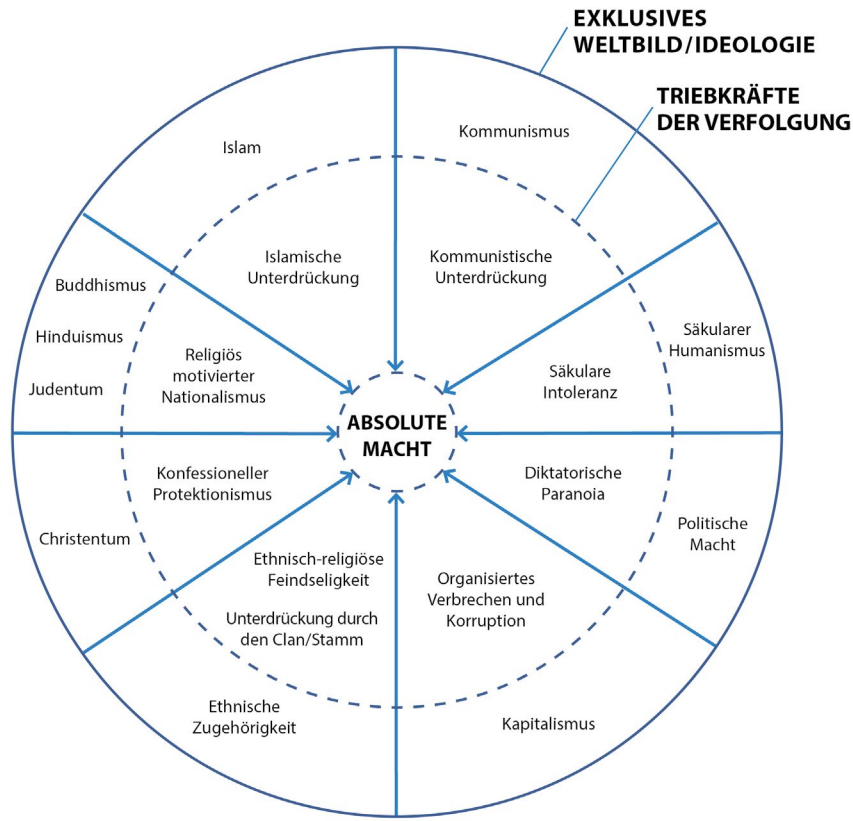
EXKLUSIVES WELTBILD/IDEOLOGIE

TRIEBKRÄFTE DER VERFOLGUNG

Islam

Kommunismus

Islamische Unterdrückung

Kommunistische Unterdrückung

Buddhismus

Hinduismus

Judentum

Religiös motivierter Nationalismus

Säkularer Humanismus

Säkulare Intoleranz

ABSOLUTE MACHT

Konfessioneller Protektionismus

Diktatorische Paranoia

Christentum

Politische Macht

Ethnisch-religiöse Feindseligkeit

Unterdrückung durch den Clan/Stamm

Organisiertes Verbrechen und Korruption

Ethnische Zugehörigkeit

Kapitalismus